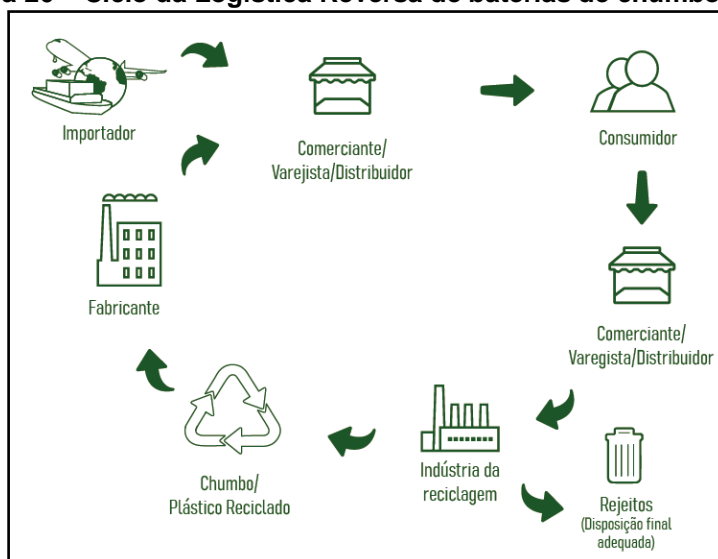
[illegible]a 20 – Ciclo da Logística Reversa de baterias de chumbo

Importador

Comerciante/ Varejista/Distribuidor

Consumidor

Fabricante

Comerciante/ Varegista/Distribuidor

Chumbo/ Plástico Reciclado

Indústria da reciclagem

Rejeitos (Disposição final adequada)